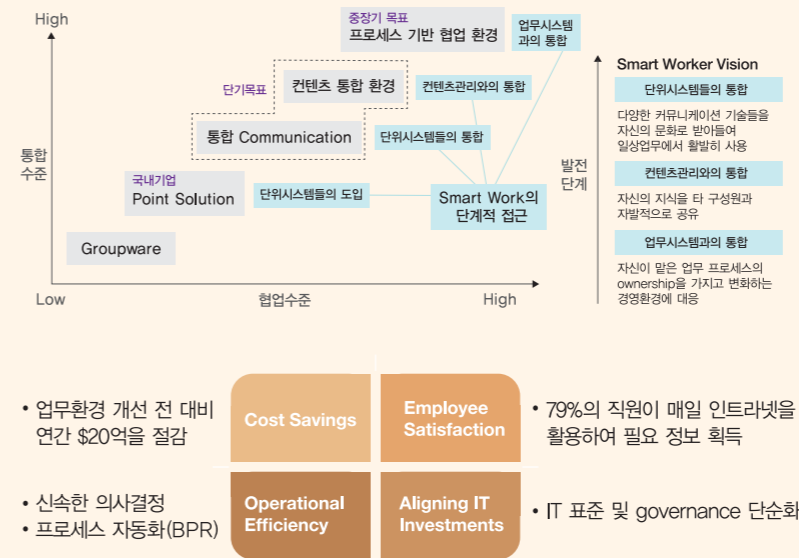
High

통합
수준

Low

협업수준

High

Groupware

국내기업
Point Solution

단기목표

통합 Communication

컨텐츠 통합 환경

중장기 목표
프로세스 기반 협업 환경

업무시스템
과의 통합

컨텐츠관리와의 통합

단위시스템들의 통합

단위시스템들의 도입

Smart Work의
단계적 접근

발전
단계

Smart Worker Vision

단위시스템들의 통합

다양한 커뮤니케이션 기술들을 자신의 문화로 받아들여 일상업무에서 활발히 사용

컨텐츠관리와의 통합

자신의 지식을 타 구성원과 자발적으로 공유

업무시스템과의 통합

자신이 맡은 업무 프로세스의 ownership을 가지고 변화하는 경영환경에 대응

• 업무환경 개선 전 대비 연간 $20억을 절감

Cost Savings

Employee Satisfaction

• 79%의 직원이 매일 인트라넷을 활용하여 필요 정보 획득

• 신속한 의사결정
• 프로세스 자동화(BPR)

Operational Efficiency

Aligning IT Investments

• IT 표준 및 governance 단순화